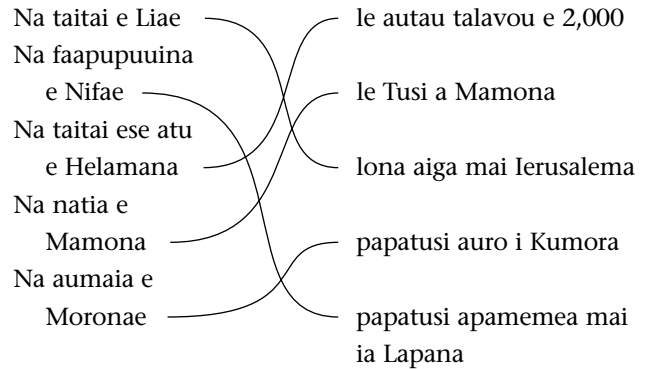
Na taitai e Liae
Na faapupuuina e Nifae
Na taitai ese atu e Helamana
Na natia e Mamona
Na aumaia e Moronae

le autau talavou e 2,000
le Tusi a Mamona
lona aiga mai Ierusalema
papatusi auro i Kumora
papatusi apamemea mai ia Lapana